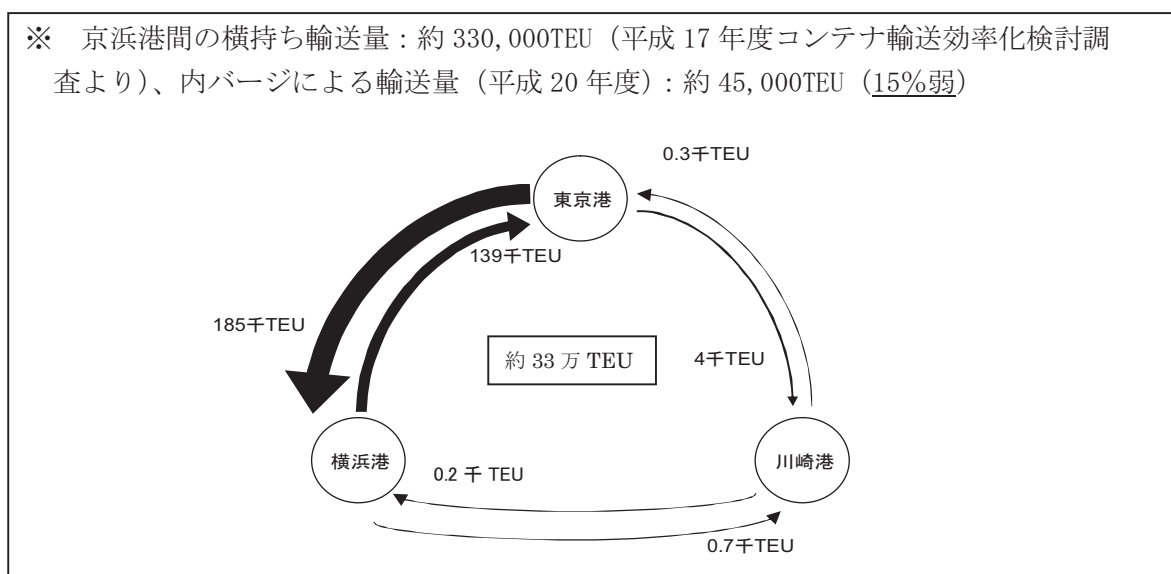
※ 京浜港間の横持ち輸送量：約 330,000TEU（平成 17 年度コンテナ輸送効率化検討調査より）、内バージによる輸送量（平成 20 年度）：約 45,000TEU（15%弱）

0.3千TEU

東京港

139千TEU

185千TEU

約 33 万 TEU

4千TEU

横浜港

0.2 千 TEU

川崎港

0.7千TEU